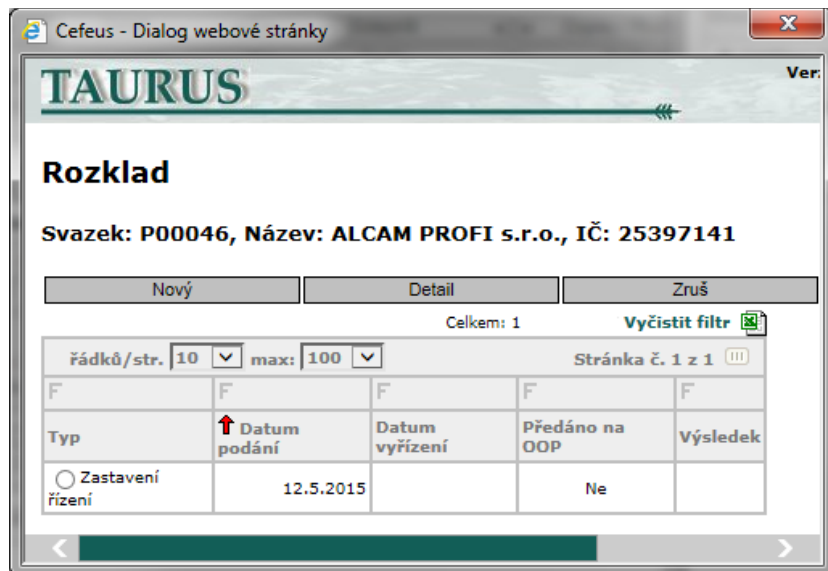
Cefeus - Dialog webové stránky

TAURUS

Ver:

Rozklad

Svazek: P00046, Název: ALCAM PROFI s.r.o., IČ: 25397141

Nový | Detail | Zruš

Celkem: 1

Vyčistit filtr

řádků/str. 10 max: 100

Stránka č. 1 z 1

| F | F | F | F | F |
|---|---|---|---|---|
| Typ | Datum podání | Datum vyřízení | Předáno na OOP | Výsledek |
| Zastavení řízení | 12.5.2015 | | Ne | |